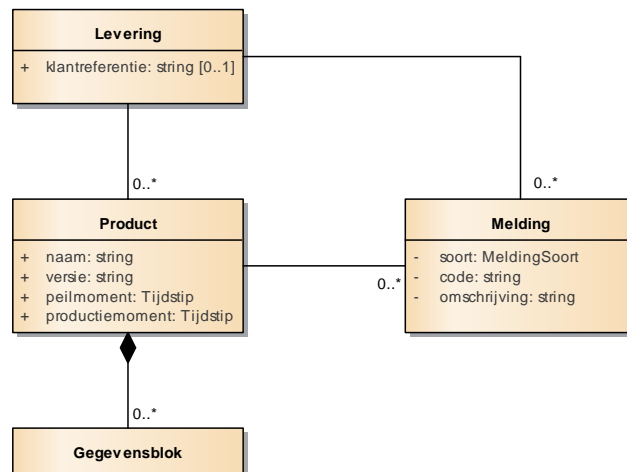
Levering

+ klantreferentie: string [0..1]

0..*

0..*

Product

+ naam: string
+ versie: string
+ peilmoment: Tijdstip
+ productiemoment: Tijdstip

Melding

- soort: MeldingSoort
- code: string
- omschrijving: string

0..*

0..*

Gegevensblok